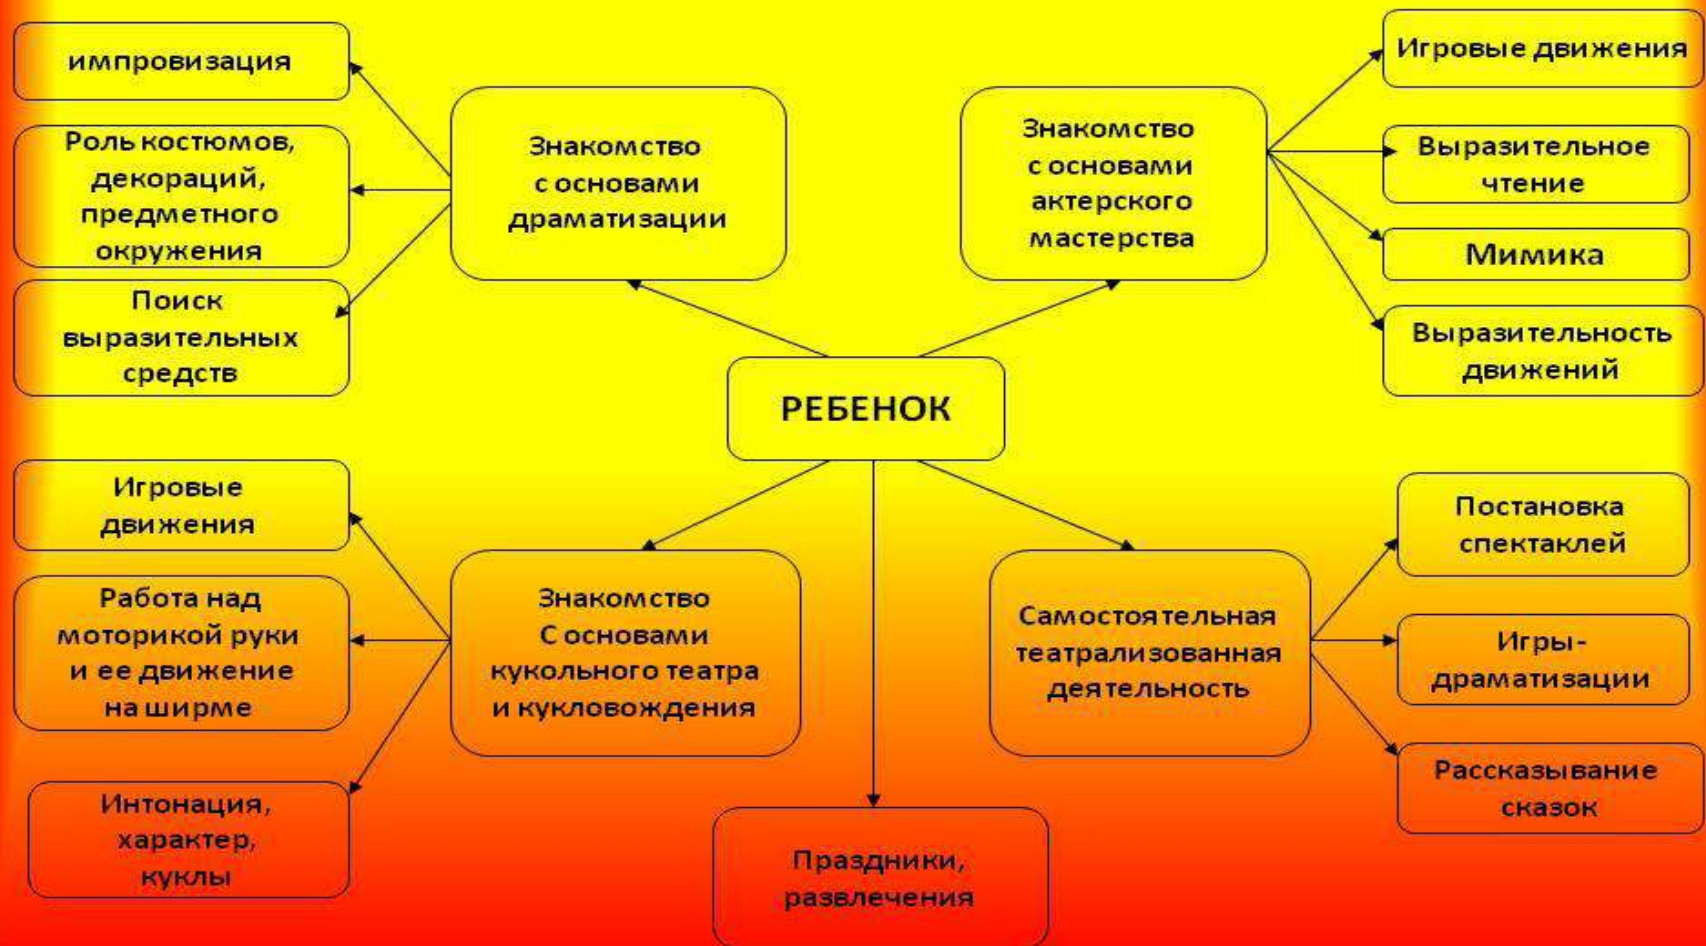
импровизация

Роль костюмов, декораций, предметного окружения

Поиск выразительных средств

Знакомство с основами драматизации

Знакомство с основами актерского мастерства

Игровые движения

Выразительное чтение

Мимика

Выразительность движений

РЕБЕНОК

Игровые движения

Работа над моторикой руки и ее движение на ширме

Интонация, характер, куклы

Знакомство С основами кукольного театра и кукловождения

Самостоятельная театрализованная деятельность

Постановка спектаклей

Игры-драматизации

Рассказывание сказок

Праздники, развлечения